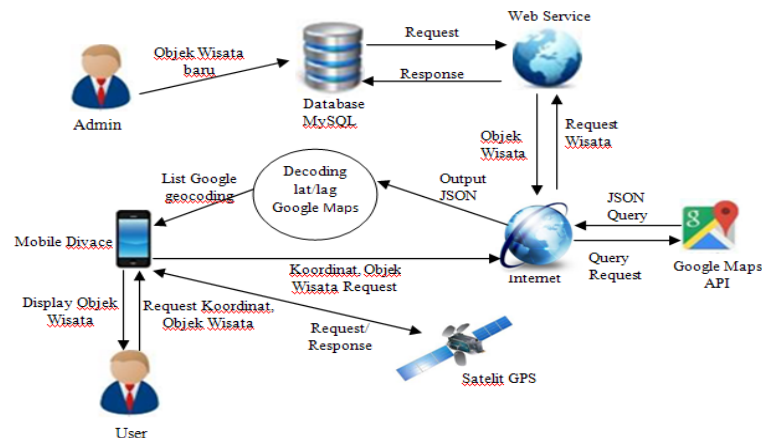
Web Service

Objek Wisata baru

Request

Response

Admin

Database MySQL

Objek Wisata

Request Wisata

List Google geocoding

Decoding lat/lag Google Maps

Output JSON

JSON Query

Mobile Divace

Internet

Query Request

Google Maps API

Koordinat Objek Wisata Request

Display Objek Wisata

Request Koordinat Objek Wisata

Request/ Response

Satelit GPS

User